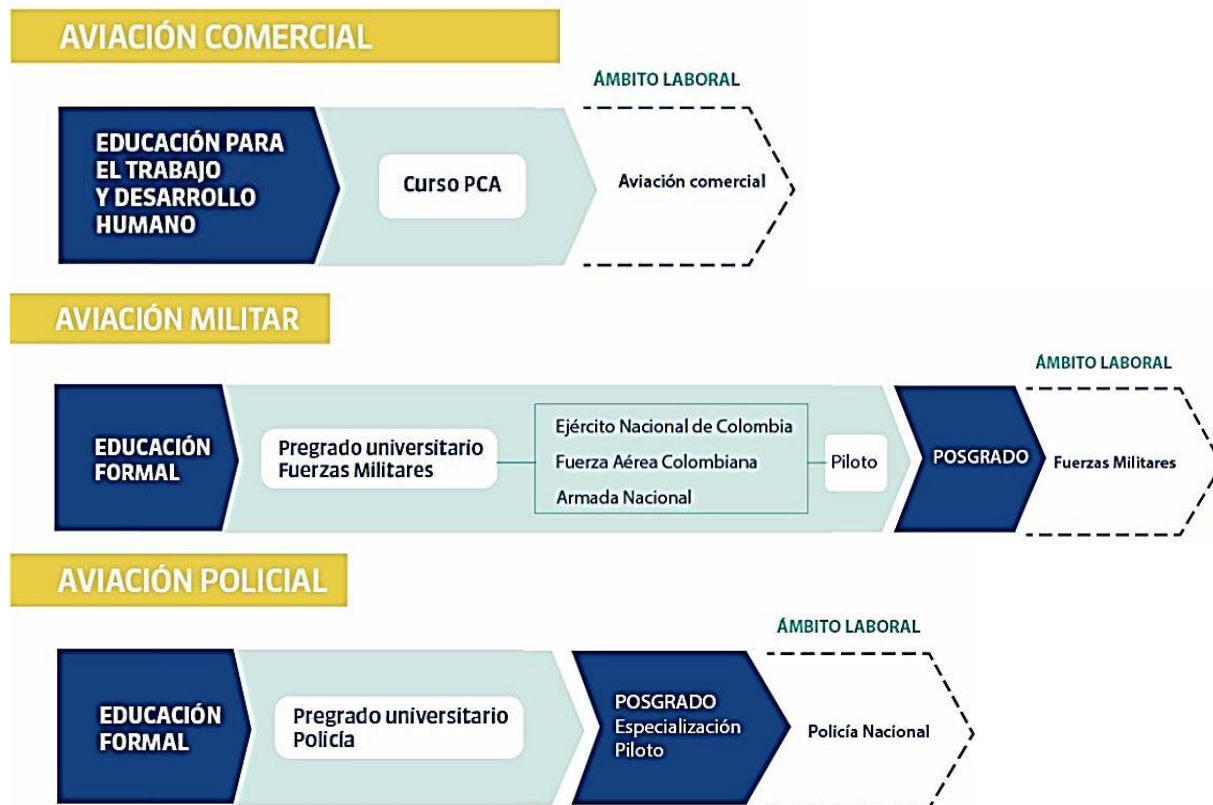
AVIACIÓN COMERCIAL

ÁMBITO LABORAL

EDUCACIÓN PARA EL TRABAJO Y DESARROLLO HUMANO

Curso PCA

Aviación comercial

AVIACIÓN MILITAR

ÁMBITO LABORAL

EDUCACIÓN FORMAL

Pregrado universitario Fuerzas Militares

Ejército Nacional de Colombia
Fuerza Aérea Colombiana
Armada Nacional

Piloto

POSGRADO

Fuerzas Militares

AVIACIÓN POLICIAL

ÁMBITO LABORAL

EDUCACIÓN FORMAL

Pregrado universitario Policía

POSGRADO Especialización Piloto

Policía Nacional